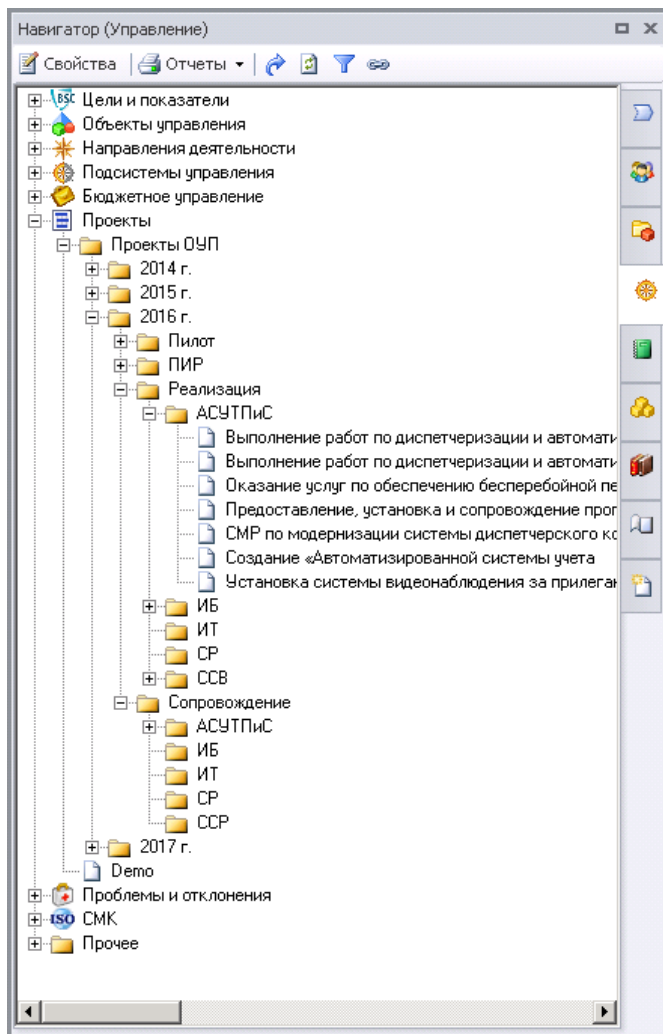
Навигатор (Управление)

Свойства | Отчеты

BSC Цели и показатели
Объекты управления
Направления деятельности
Подсистемы управления
Бюджетное управление
Проекты
Проекты ОУП
2014 г.
2015 г.
2016 г.
Пилот
ПИР
Реализация
АСУТПиС
Выполнение работ по диспетчеризации и автомати
Выполнение работ по диспетчеризации и автомати
Оказание услуг по обеспечению бесперебойной пе
Предоставление, установка и сопровождение прог
СМР по модернизации системы диспетчерского ко
Создание «Автоматизированной системы учета
Установка системы видеонаблюдения за прилега
ИБ
ИТ
СР
ССВ
Сопровождение
АСУТПиС
ИБ
ИТ
СР
ССР
2017 г.
Demo
Проблемы и отклонения
ISO СМК
Прочее